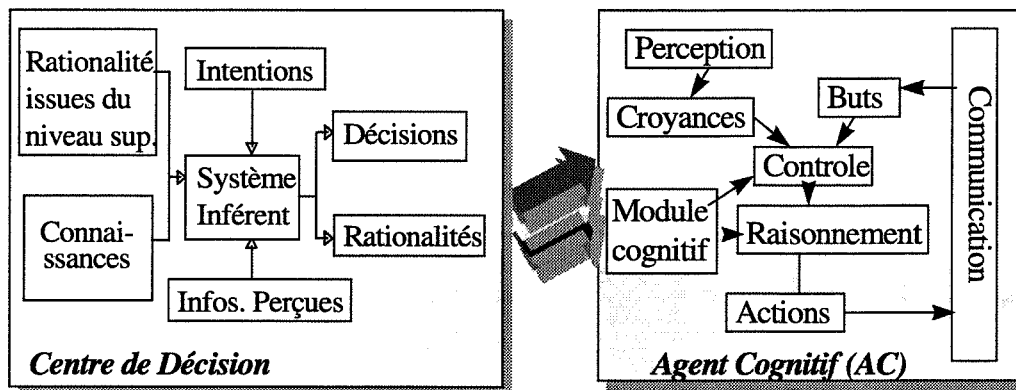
Rationalité issues du niveau sup.

Intentions

Décisions

Système Inférent

Connaissances

Rationalités

Infos. Perçues

Centre de Décision

Perception

Croyances

Buts

Communication

Controle

Module cognitif

Raisonnement

Actions

Agent Cognitif (AC)